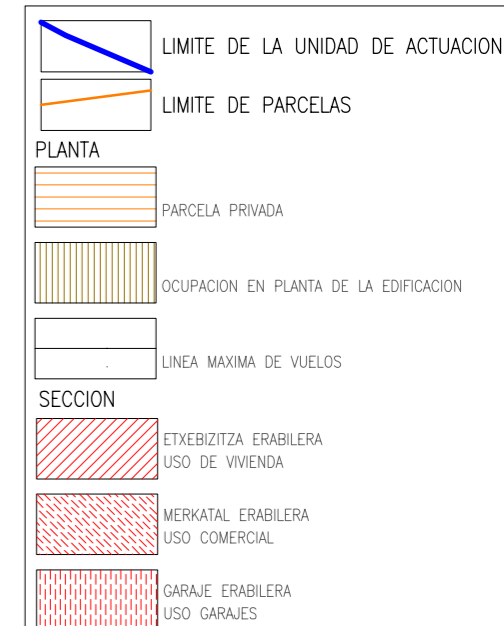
LIMITE DE LA UNIDAD DE ACTUACION

LIMITE DE PARCELAS

PLANTA

PARCELA PRIVADA

OCUPACION EN PLANTA DE LA EDIFICACION

LINEA MAXIMA DE VUELOS

SECCION

ETXEBIZITZA ERABILERA
USO DE VIVIENDA

MERKATAL ERABILERA
USO COMERCIAL

GARAJE ERABILERA
USO GARAJES